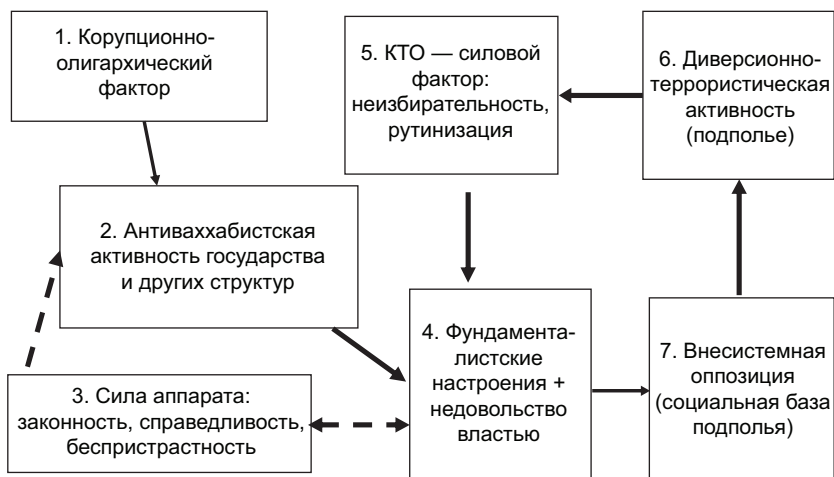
1. Корупционно-олигархический фактор

5. КТО — силовой фактор: неизбирательность, рутинизация

6. Диверсионно-террористическая активность (подполье)

2. Антиваххабистская активность государства и других структур

4. Фундаменталистские настроения + недовольство властью

7. Внесистемная оппозиция (социальная база подполья)

3. Сила аппарата: законность, справедливость, беспристрастность